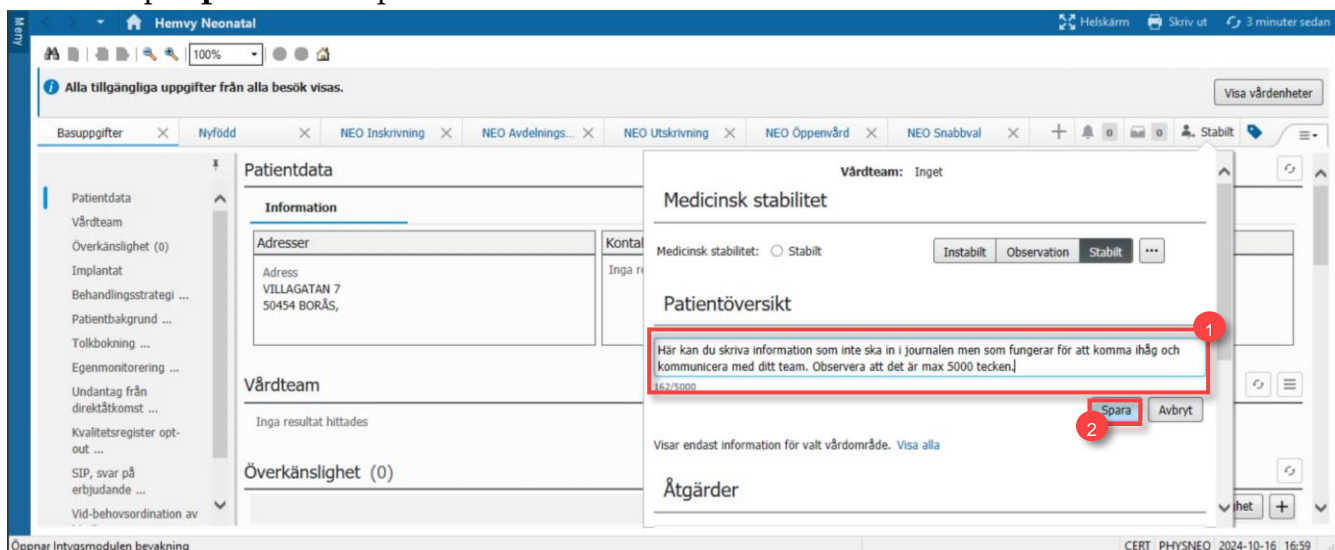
Meny

Hemvy Neonatal

Helskärm Skriv ut 3 minuter sedan

100%

Alla tillgängliga uppgifter från alla besök visas.

Visa vårdenheter

Basuppgifter Nyfödd NEO Inskrivning NEO Avdelnings... NEO Utskrivning NEO Öppenvård NEO Snabbval 0 0 Stabilt

Patientdata
Vårdteam
Överkänslighet (0)
Implantat
Behandlingsstrategi ...
Patientbakgrund ...
Tolkbokning ...
Egenmonitorering ...
Undantag från direktåtkomst ...
Kvalitetsregister opt-out ...
SIP, svar på erbjudande ...
Vid-behovsordination av

Patientdata

Information

Adresser

Adress
VILLAGATAN 7
50454 BORÅS,

Kontal

Inga re

Vårdteam

Inga resultat hittades

Överkänslighet (0)

Vårdteam: Inget

Medicinsk stabilitet

Medicinsk stabilitet: Stabilt

Instabilt Observation Stabilt ...

Patientöversikt

1

Här kan du skriva information som inte ska in i journalen men som fungerar för att komma ihåg och kommunicera med ditt team. Observera att det är max 5000 tecken.

162/5000

Spara Avbryt

2

Visar endast information för valt vårdområde. Visa alla

Åtgärder

lhet +

Öppnar Intygsmodulen bevakning

CERT PHYSNEO 2024-10-16 16:59